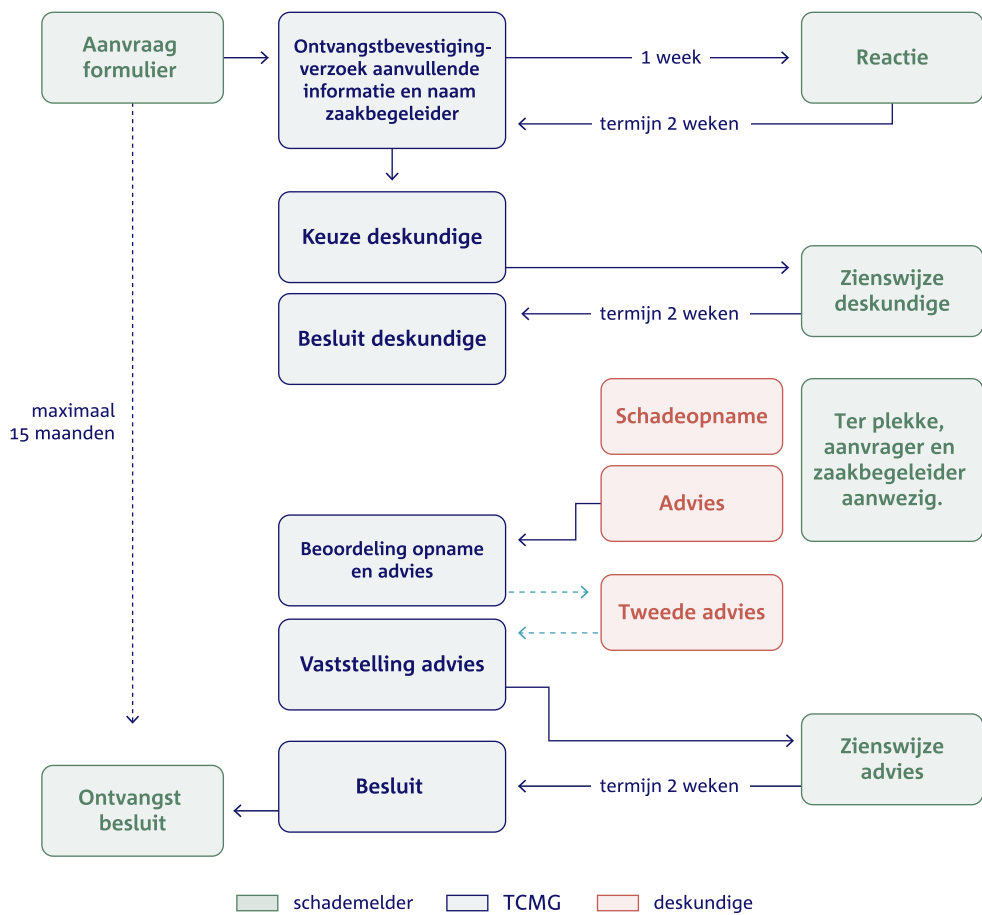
Aanvraag formulier

Ontvangstbevestiging-verzoek aanvullende informatie en naam zaakbegeleider

1 week

Reactie

termijn 2 weken

Keuze deskundige

Zienswijze deskundige

termijn 2 weken

Besluit deskundige

maximaal 15 maanden

Schadeopname

Ter plekke, aanvrager en zaakbegeleider aanwezig.

Advies

Beoordeling opname en advies

Tweede advies

Vaststelling advies

Zienswijze advies

Besluit

termijn 2 weken

Ontvangst besluit

schademelder
TCMG
deskundige